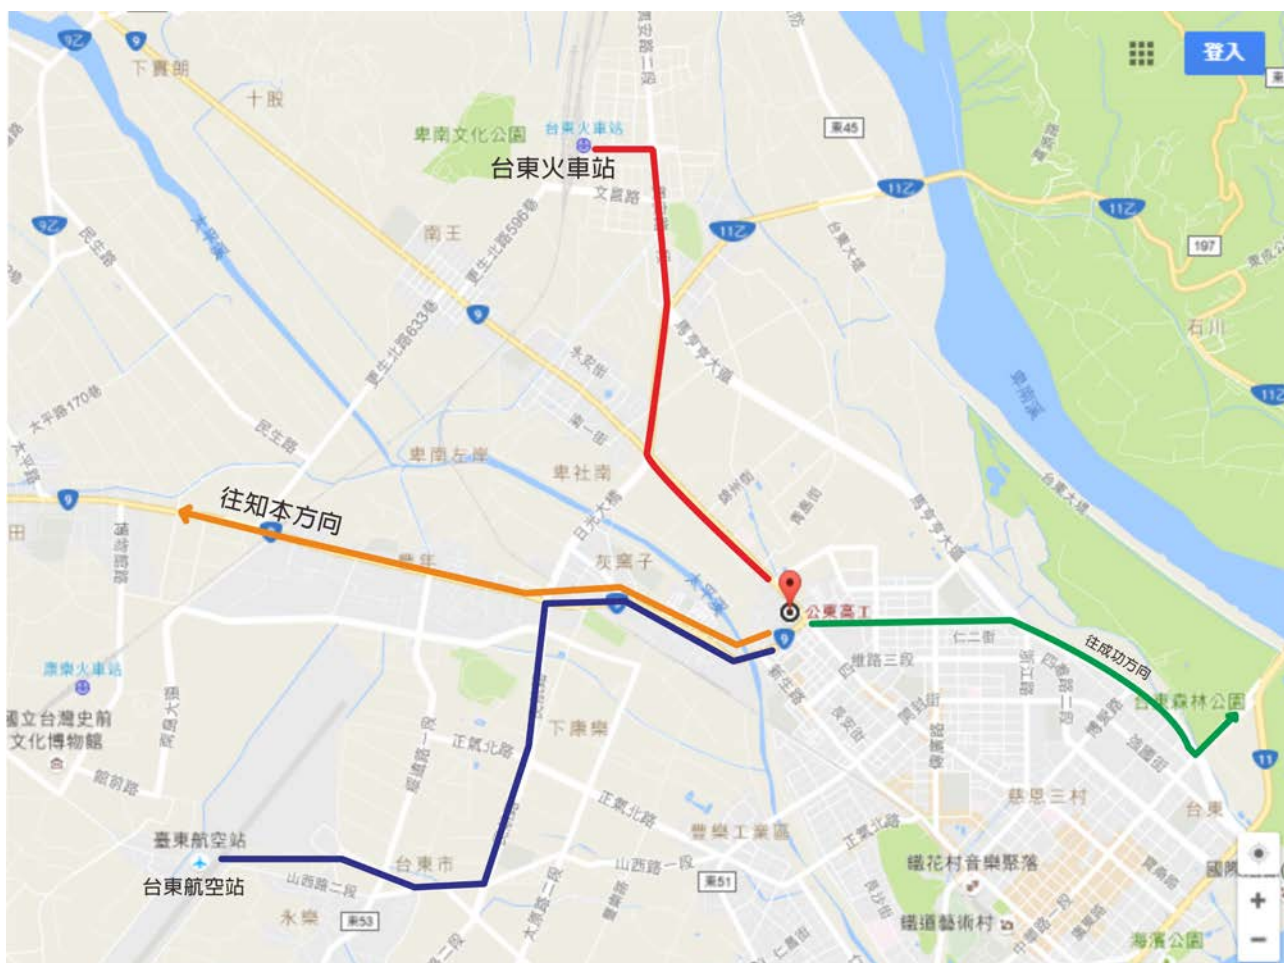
9乙
9
下賓朗
十股
卑南文化公園
台東火車站
台東火車站
文昌路
東45
11乙
11乙
11乙
197
石川
南王
9乙
更生北路596巷
9
更生北路633巷
太平路170巷
民生路
卑南左岸
卑社南
往知本方向
9
康樂火車站
國立台灣史前文化博物館
灰窯子
公東高工
9
仁二街
往成功方向
台東森林公園
下康樂
正氣北路
豐樂工業區
慈恩三村
臺東航空站
台東航空站
台東市
山西路二段
山西路一段
東51
永樂
東53
鐵花村音樂聚落
鐵道藝術村
台東
國際
海濱公園
11
登入
+
−